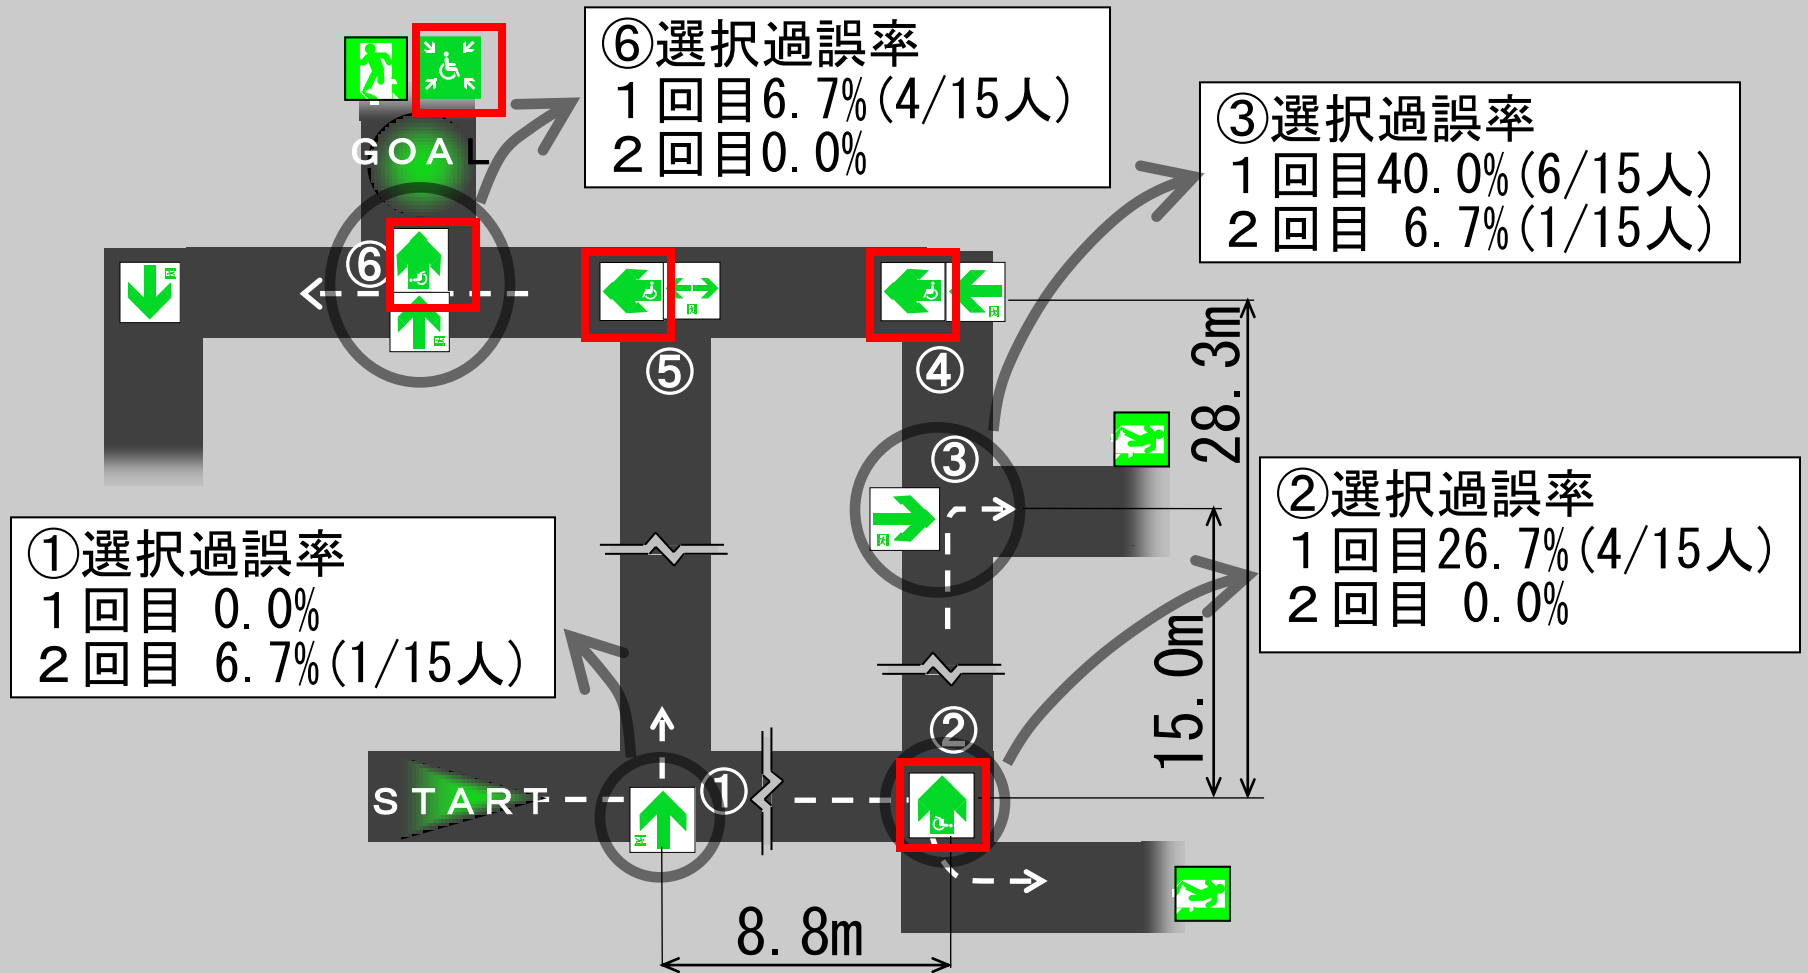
⑥選択過誤率
１回目6.7%(4/15人)
２回目0.0%

③選択過誤率
１回目40.0%(6/15人)
２回目 6.7%(1/15人)

GOAL

⑥

⑤

④

③

28.3m

②選択過誤率
１回目26.7%(4/15人)
２回目 0.0%

①選択過誤率
１回目 0.0%
２回目 6.7%(1/15人)

15.0m

②

START

①

8.8m